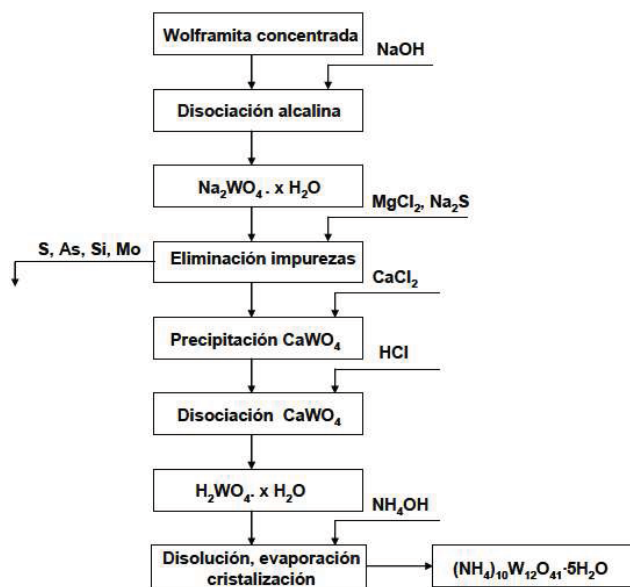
Wolframita concentrada

NaOH

Disociación alcalina

$Na_2WO_4 . x H_2O$

$MgCl_2$, $Na_2S$

S, As, Si, Mo

Eliminación impurezas

$CaCl_2$

Precipitación $CaWO_4$

HCl

Disociación $CaWO_4$

$H_2WO_4 . x H_2O$

$NH_4OH$

Disolución, evaporación cristalización

$(NH_4)_{10}W_{12}O_{41}{\cdot}5H_2O$